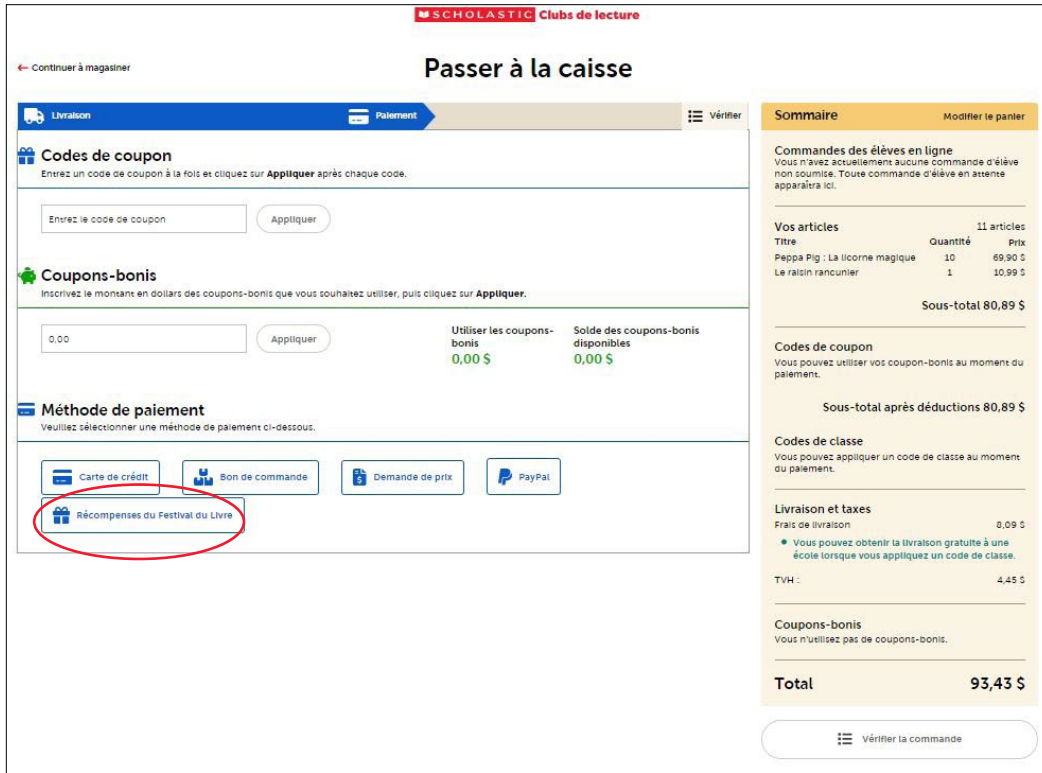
SCHOLASTIC Clubs de lecture

← Continuer à magasiner

Passer à la caisse

Livraison
Paiement
Vérifier

Codes de coupon
Entrez un code de coupon à la fois et cliquez sur **Appliquer** après chaque code.

Entrez le code de coupon
Appliquer

Coupons-bonis
Inscrivez le montant en dollars des coupons-bonis que vous souhaitez utiliser, puis cliquez sur **Appliquer**.

0,00
Appliquer

Utiliser les coupons-bonis
0,00 $

Solde des coupons-bonis disponibles
0,00 $

Méthode de paiement
Veuillez sélectionner une méthode de paiement ci-dessous.

Carte de crédit
Bon de commande
Demande de prix
PayPal
Récompenses du Festival du Livre

Sommaire
Modifier le panier

Commandes des élèves en ligne
Vous n'avez actuellement aucune commande d'élève non soumise. Toute commande d'élève en attente apparaîtra ici.

Vos articles
11 articles

| Titre | Quantité | Prix |
|---|---|---|
| Peppa Pig : La licorne magique | 10 | 69,90 $ |
| Le raisin rancunier | 1 | 10,99 $ |

Sous-total 80,89 $

Codes de coupon
Vous pouvez utiliser vos coupon-bonis au moment du paiement.

Sous-total après déductions 80,89 $

Codes de classe
Vous pouvez appliquer un code de classe au moment du paiement.

Livraison et taxes
Frais de livraison 8,09 $
• Vous pouvez obtenir la livraison gratuite à une école lorsque vous appliquez un code de classe.
TVH : 4,45 $

Coupons-bonis
Vous n'utilisez pas de coupons-bonis.

Total 93,43 $

Vérifier la commande